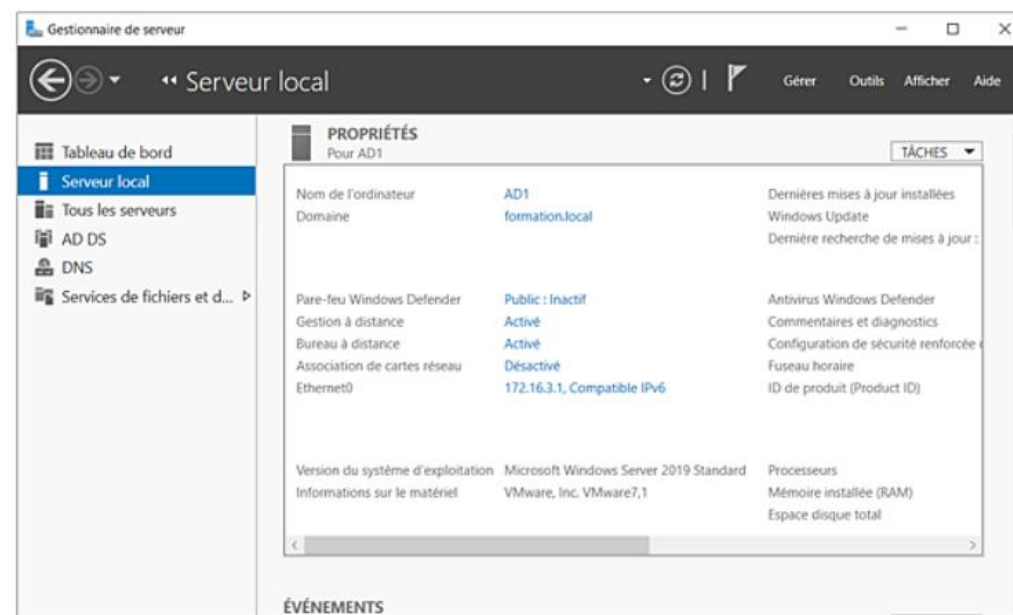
Gestionnaire de serveur

Serveur local

Gérer Outils Afficher Aide

Tableau de bord
Serveur local
Tous les serveurs
AD DS
DNS
Services de fichiers et d...

PROPRIÉTÉS
Pour AD1

TÂCHES

Nom de l'ordinateur AD1
Domaine formation.local

Dernières mises à jour installées
Windows Update
Dernière recherche de mises à jour :

Pare-feu Windows Defender Public : Inactif
Gestion à distance Activé
Bureau à distance Activé
Association de cartes réseau Désactivé
Ethernet0 172.16.3.1, Compatible IPv6

Antivirus Windows Defender
Commentaires et diagnostics
Configuration de sécurité renforcée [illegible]
Fuseau horaire
ID de produit (Product ID)

Version du système d'exploitation Microsoft Windows Server 2019 Standard
Informations sur le matériel VMware, Inc. VMware7,1

Processeurs
Mémoire installée (RAM)
Espace disque total

ÉVÉNEMENTS